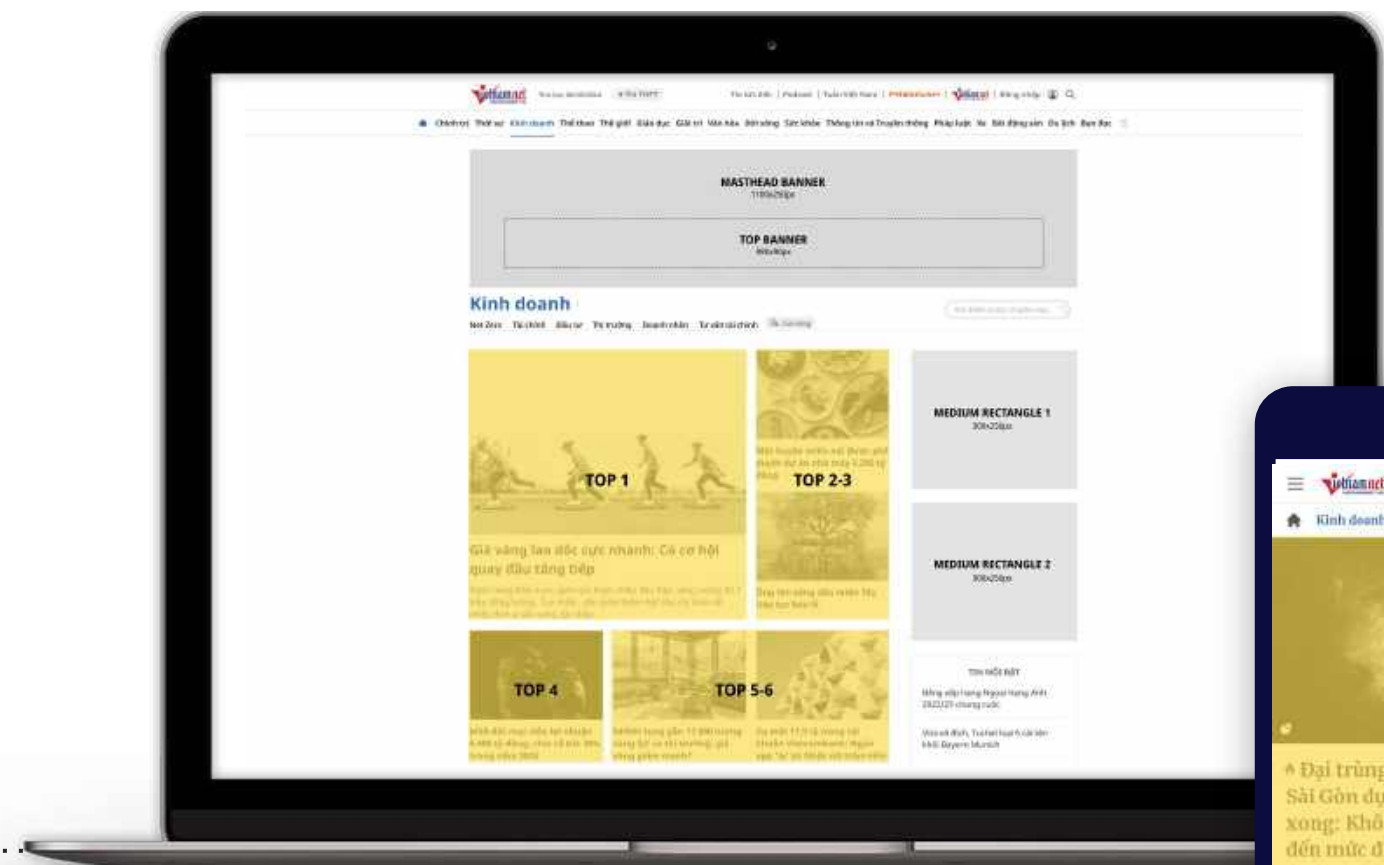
Vietnamnet

Chính trị Thời sự Kinh doanh Thể thao Thế giới Giáo dục Giải trí Văn hóa Đời sống Sức khỏe Thông tin và Truyền thông Pháp luật Xe Bất động sản Du lịch Bạn đọc

MASTHEAD BANNER
1160x250px

TOP BANNER
970x90px

Kinh doanh

Net Zero Tài chính Đầu tư Thị trường Doanh nhân Tư vấn tài chính

TOP 1

TOP 2-3

MEDIUM RECTANGLE 1
300x250px

Giá vàng lao dốc cực nhanh: Có cơ hội quay đầu tăng tiếp

MEDIUM RECTANGLE 2
300x250px

TOP 4

TOP 5-6

TIN NỔI BẬT

Vietnamnet

Kinh doanh

Đại trùng
Sài Gòn đ
xong: Khô
đến mức đ